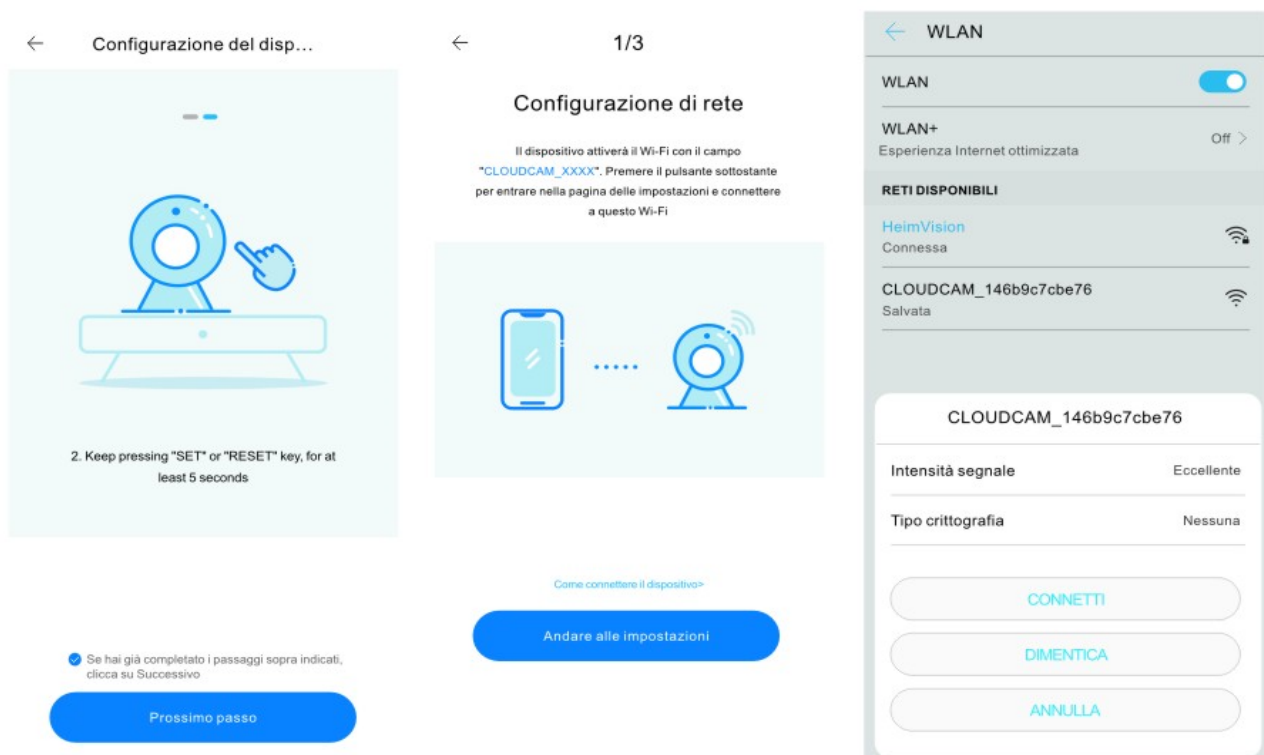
← Configurazione del disp...

2. Keep pressing "SET" or "RESET" key, for at least 5 seconds

Se hai già completato i passaggi sopra indicati, clicca su Successivo

Prossimo passo

← 1/3

Configurazione di rete

Il dispositivo attiverà il Wi-Fi con il campo "CLOUDCAM_XXXX". Premere il pulsante sottostante per entrare nella pagina delle impostazioni e connettere a questo Wi-Fi

Come connettere il dispositivo>

Andare alle impostazioni

← WLAN

WLAN

WLAN+
Esperienza Internet ottimizzata
Off >

RETI DISPONIBILI

HeimVision
Connessa

CLOUDCAM_146b9c7cbe76
Salvata

CLOUDCAM_146b9c7cbe76

| Intensità segnale | Eccellente |
|---|---|
| Tipo crittografia | Nessuna |

CONNETTI

DIMENTICA

ANNULLA